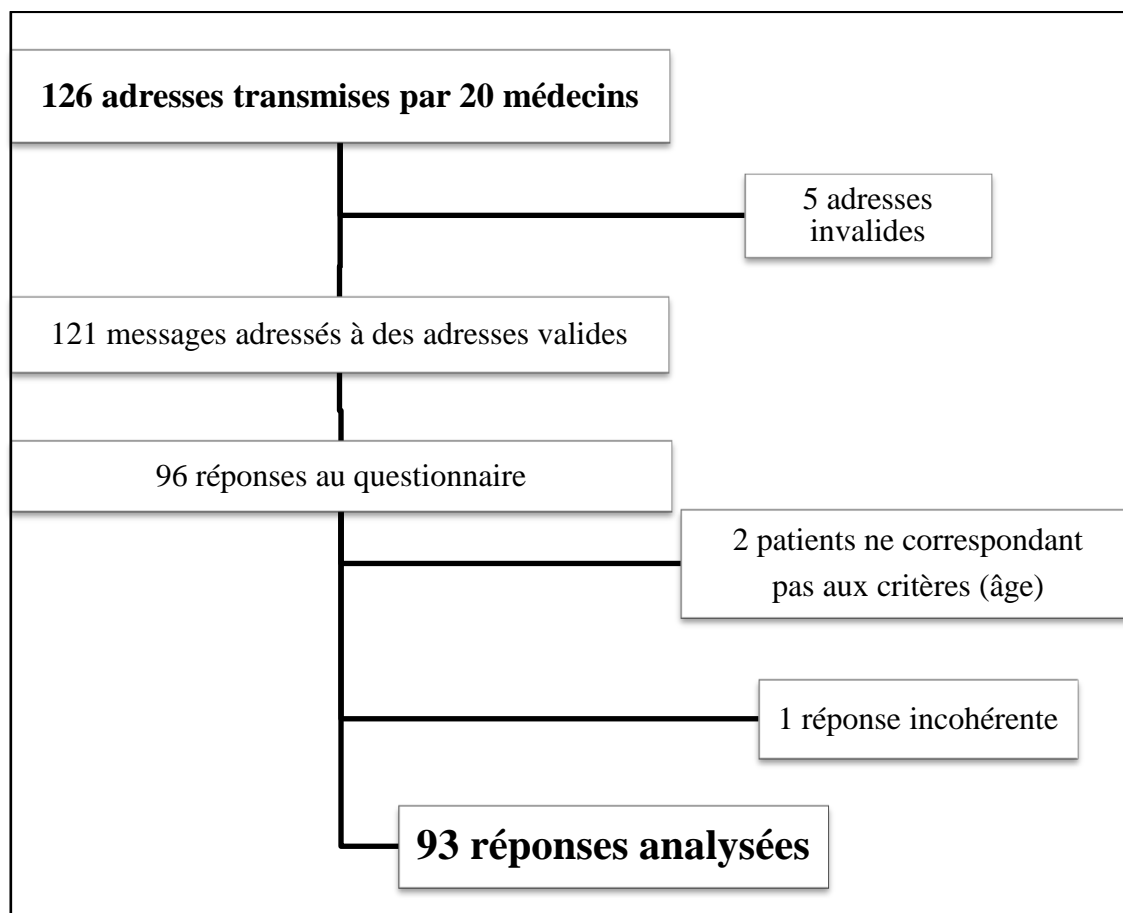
126 adresses transmises par 20 médecins

5 adresses invalides

121 messages adressés à des adresses valides

96 réponses au questionnaire

2 patients ne correspondant pas aux critères (âge)

1 réponse incohérente

93 réponses analysées